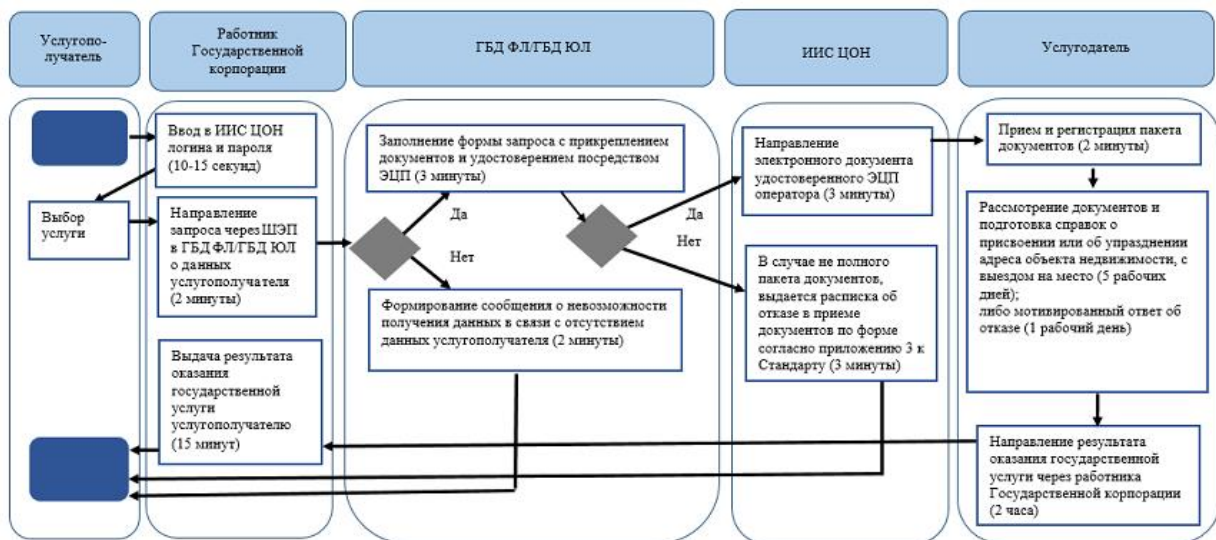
Услугополучатель

Работник Государственной корпорации

ГБД ФЛ/ГБД ЮЛ

ИИС ЦОН

Услугодатель

Ввод в ИИС ЦОН логина и пароля (10-15 секунд)

Выбор услуги

Направление запроса через ШЭП в ГБД ФЛ/ГБД ЮЛ о данных услугополучателя (2 минуты)

Выдача результата оказания государственной услуги услугополучателю (15 минут)

Заполнение формы запроса с прикреплением документов и удостоверением посредством ЭЦП (3 минуты)

Да

Нет

Формирование сообщения о невозможности получения данных в связи с отсутствием данных услугополучателя (2 минуты)

Да

Нет

Направление электронного документа удостоверенного ЭЦП оператора (3 минуты)

В случае не полного пакета документов, выдается расписка об отказе в приеме документов по форме согласно приложению 3 к Стандарту (3 минуты)

Прием и регистрация пакета документов (2 минуты)

Рассмотрение документов и подготовка справок о присвоении или об упразднении адреса объекта недвижимости, с выездом на место (5 рабочих дней);
либо мотивированный ответ об отказе (1 рабочий день)

Направление результата оказания государственной услуги через работника Государственной корпорации (2 часа)